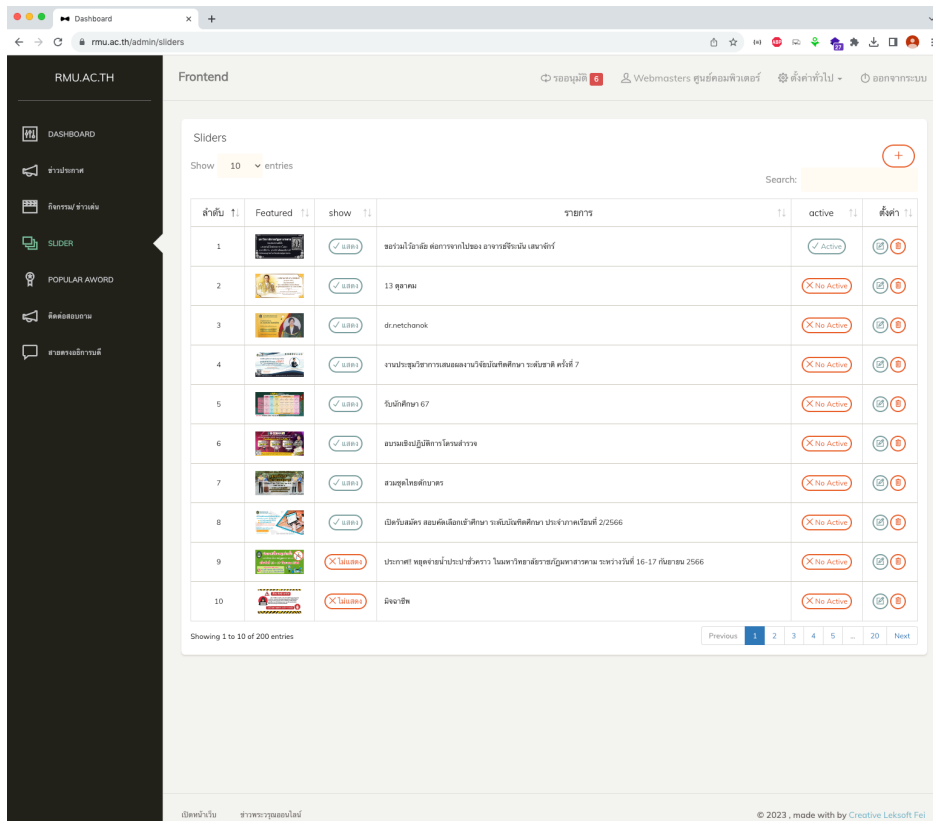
Dashboard
rmu.ac.th/admin/sliders

RMU.AC.TH

DASHBOARD
ข่าวประกาศ
กิจกรรม/ ข่าวเด่น
SLIDER
POPULAR AWORD
ติดต่อสอบถาม
สายตรงอธิการบดี

Frontend

รออนุมัติ 6 Webmasters ศูนย์คอมพิวเตอร์ ตั้งค่าทั่วไป ออกจากระบบ

Sliders

Show 10 entries

Search:

| ลำดับ | Featured | show | รายการ | active | ตั้งค่า |
|---|---|---|---|---|---|
| 1 | | ✓ แสดง | ขอร่วมไว้อาลัย ต่อการจากไปของ อาจารย์ชัชเนิน เสนาจักร์ | ✓ Active | |
| 2 | | ✓ แสดง | 13 ตุลาคม | ✕ No Active | |
| 3 | | ✓ แสดง | dr.netchanok | ✕ No Active | |
| 4 | | ✓ แสดง | งานประชุมวิชาการเสนอผลงานวิจัยบัณฑิตศึกษา ระดับชาติ ครั้งที่ 7 | ✕ No Active | |
| 5 | | ✓ แสดง | รับนักศึกษา 67 | ✕ No Active | |
| 6 | | ✓ แสดง | อบรมเชิงปฏิบัติการโดรนสำรวจ | ✕ No Active | |
| 7 | | ✓ แสดง | สวมชุดไทยตักบาตร | ✕ No Active | |
| 8 | | ✓ แสดง | เปิดรับสมัคร สอบคัดเลือกเข้าศึกษา ระดับบัณฑิตศึกษา ประจำภาคเรียนที่ 2/2566 | ✕ No Active | |
| 9 | | ✕ ไม่แสดง | ประกาศ!! หยุดจ่ายน้ำประปาชั่วคราว ในมหาวิทยาลัยราชภัฏมหาสารคาม ระหว่างวันที่ 16-17 กันยายน 2566 | ✕ No Active | |
| 10 | | ✕ ไม่แสดง | มิจฉาชีพ | ✕ No Active | |

Showing 1 to 10 of 200 entries

Previous 1 2 3 4 5 ... 20 Next

เปิดหน้าเว็บ ข่าวพระวรุณออนไลน์

© 2023 , made with by Creative Leksoft Fei